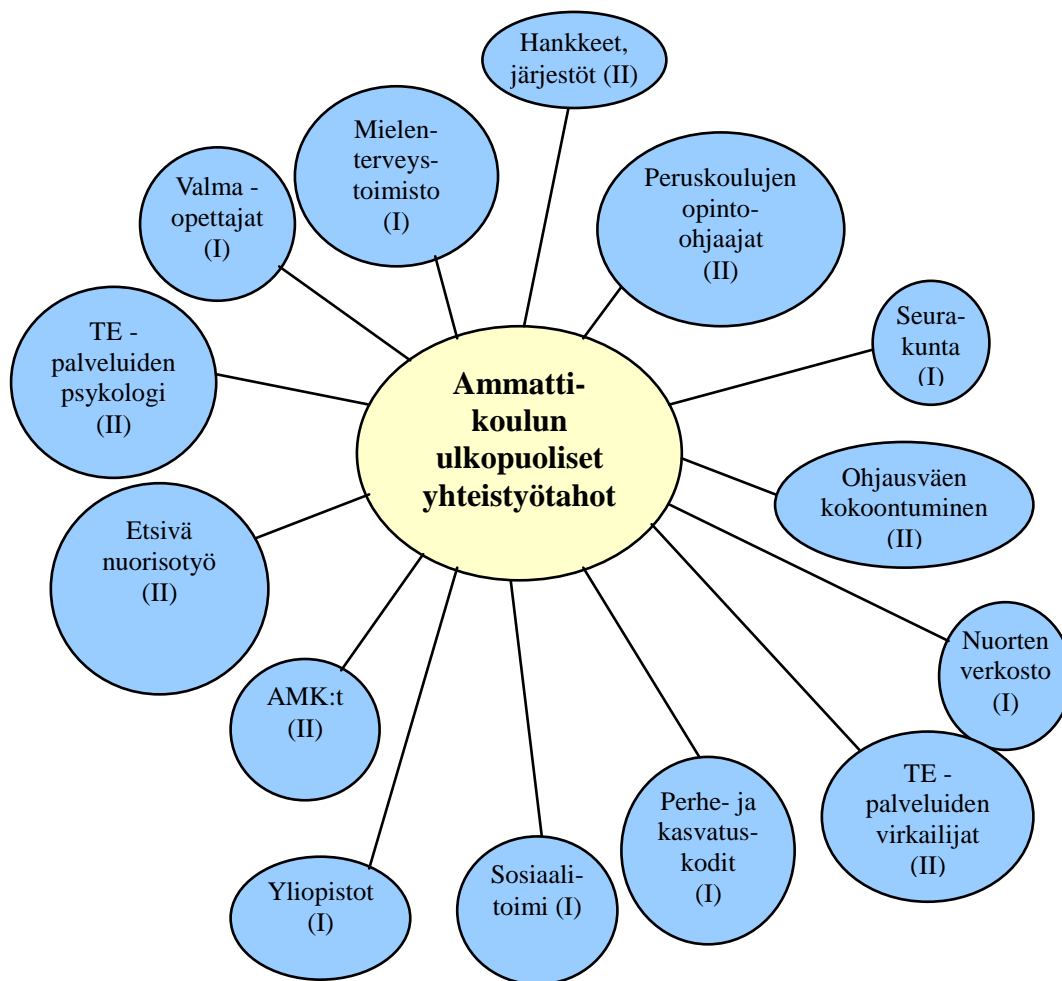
Ammattikoulun ulkopuoliset yhteistyötahot

Hankkeet, järjestöt (II)

Mielenterveystoimisto (I)

Valma - opettajat (I)

Peruskoulujen opintoohjaajat (II)

TE - palveluiden psykologi (II)

Seurakunta (I)

Ohjausväen kokoontuminen (II)

Etsivä nuorisotyö (II)

Nuorten verkosto (I)

AMK:t (II)

TE - palveluiden virkailijat (II)

Perhe- ja kasvatuskodit (I)

Sosiaalitoimi (I)

Yliopistot (I)